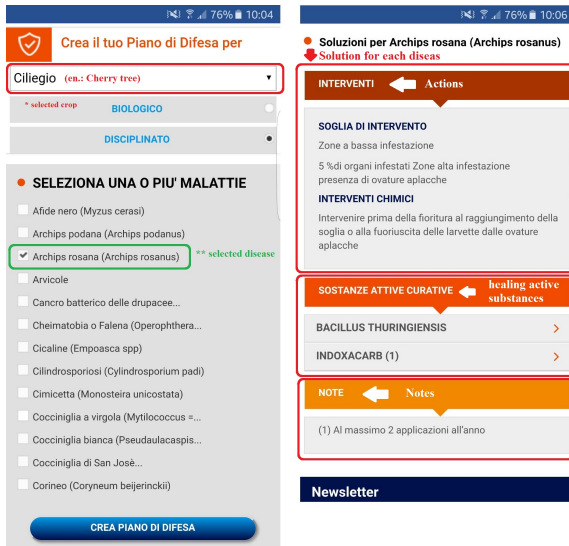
76% 10:04

Crea il tuo Piano di Difesa per

Ciliegio (en.: Cherry tree)

* selected crop

BIOLOGICO

DISCIPLINATO

SELEZIONA UNA O PIU' MALATTIE

Afide nero (Myzus cerasi)

Archips podana (Archips podanus)

Archips rosana (Archips rosanus) ** selected disease

Arvicole

Cancro batterico delle drupacee...

Cheimatobia o Falena (Operophthera...

Cicaline (Empoasca spp)

Cilindrosporiosi (Cylindrosporium padi)

Cimicetta (Monosteira unicostata)

Cocciniglia a virgola (Mytilococcus =...

Cocciniglia bianca (Pseudaulacaspis...

Cocciniglia di San Josè...

Corineo (Coryneum beijerinckii)

CREA PIANO DI DIFESA

76% 10:06

Soluzioni per Archips rosana (Archips rosanus)

Solution for each diseas

INTERVENTI Actions

SOGLIA DI INTERVENTO

Zone a bassa infestazione

5 %di organi infestati Zone alta infestazione presenza di ovature aplacche

INTERVENTI CHIMICI

Intervenire prima della fioritura al raggiungimento della soglia o alla fuoriuscita delle larvette dalle ovature aplacche

SOSTANZE ATTIVE CURATIVE healing active substances

BACILLUS THURINGIENSIS

INDOXACARB (1)

NOTE Notes

(1) Al massimo 2 applicazioni all'anno

Newsletter